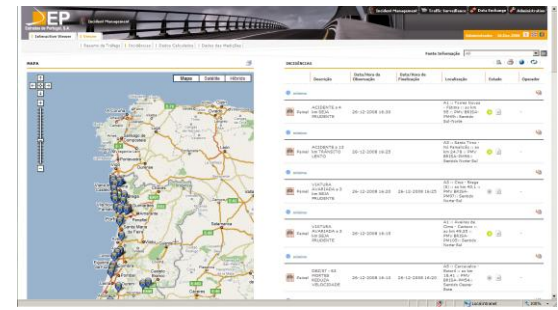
EP
Estradas de Portugal, S.A.
Incident Management
Incident Management | Traffic Surveillance | Data Exchange | Administration
Infraestrutura Mapa | Síntese
Reporte de Tráfego | Ocorrências | Dados Calculados | Dados das Medições
Fonte Informação
MAPA
Mapa | Satélite | Híbrido
OCORRÊNCIAS
| | Descrição | Data/Hora da Observação | Data/Hora da Finalização | Localização | Estado | Operador |
|---|---|---|---|---|---|---|
| Painel | ACIDENTE c/4 km BEJA PRUDENTE | 26-12-2008 16:30 | | A1 - Torres Novas - Fátima - ao km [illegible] | | - |
| Painel | ACIDENTE A 15 km TRÂNSITO LENTO | 26-12-2008 16:25 | | A5 - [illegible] | | - |
| Painel | VISITURA ALARGADA A 5 km BEJA PRUDENTE | 26-12-2008 16:25 | 26-12-2008 16:25 | A2 - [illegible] | | - |
| Painel | VISITURA ALARGADA A 5 km BEJA PRUDENTE | 26-12-2008 16:25 | | A1 - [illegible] | | - |
| Painel | OBRAS - AS MONTES REDUZA VELOCIDADE | 26-12-2008 16:25 | 26-12-2008 16:25 | A3 - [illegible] | | - |
Concluído